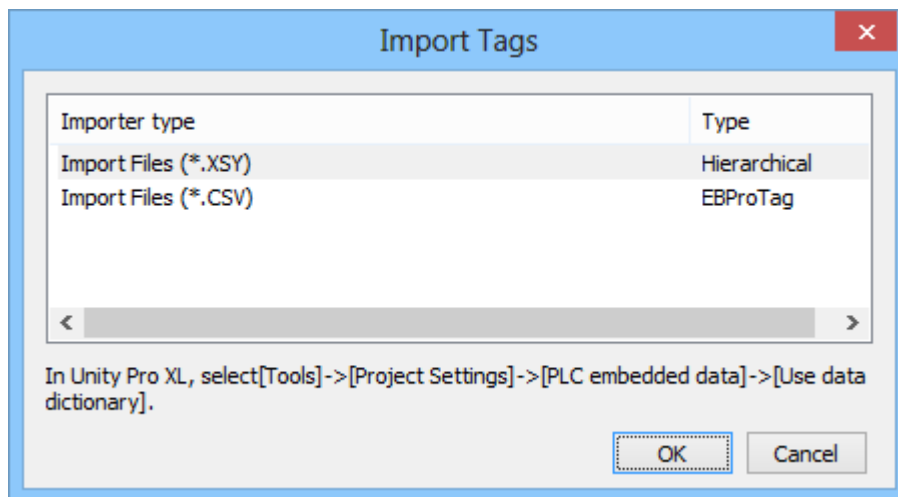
Import Tags

| Importer type | Type |
|---|---|
| Import Files (*.XSY) | Hierarchical |
| Import Files (*.CSV) | EBProTag |

In Unity Pro XL, select[Tools]->[Project Settings]->[PLC embedded data]->[Use data dictionary].

OK
Cancel